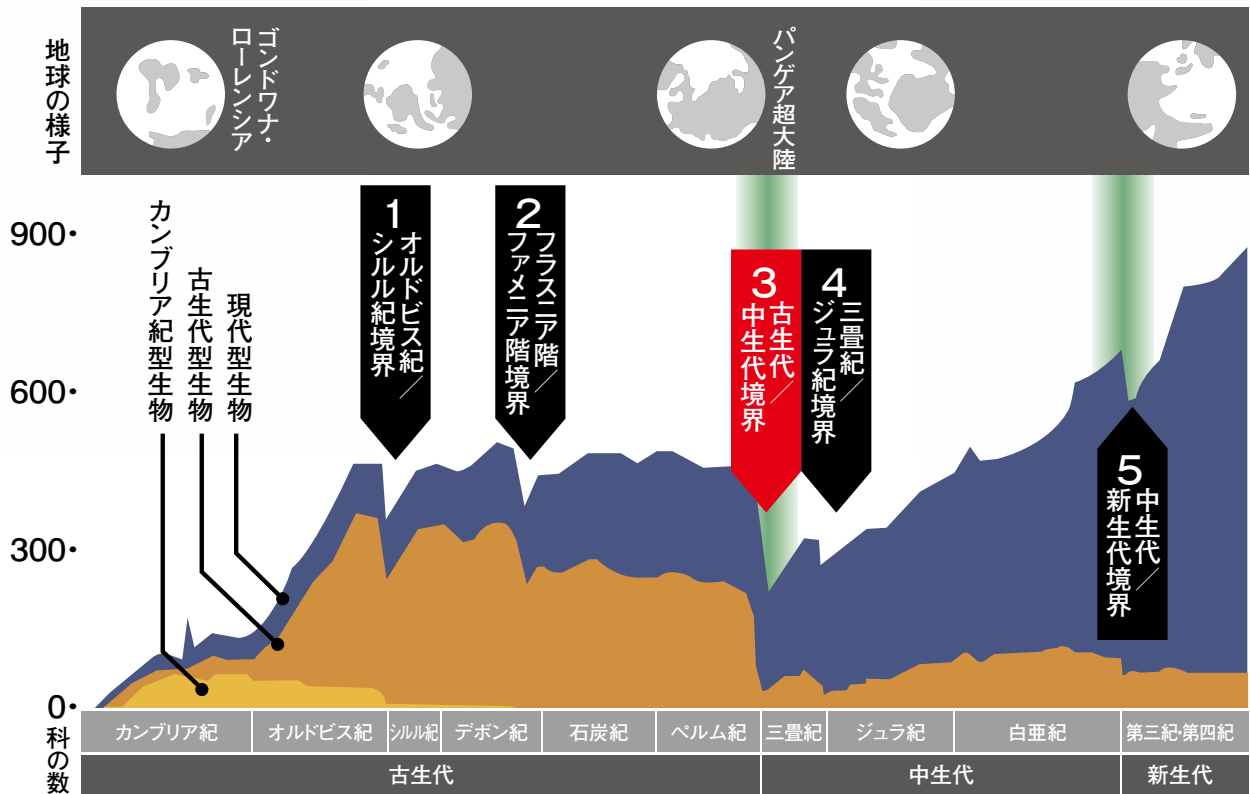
地球の様子

ゴンドワナ・ローレンシア

パンゲア超大陸

900・
600・
300・
0・
科の数

カンブリア紀型生物
古生代型生物
現代型生物

1 オルドビス紀／シルル紀境界

2 フラスニア階／ファメニア階境界

3 古生代／中生代境界

4 三畳紀／ジュラ紀境界

5 中生代／新生代境界

| カンブリア紀 | オルドビス紀 | シルル紀 | デボン紀 | 石炭紀 | ペルム紀 | 三畳紀 | ジュラ紀 | 白亜紀 | 第三紀·第四紀 |
|---|---|---|---|---|---|---|---|---|---|

| 古生代 | 中生代 | 新生代 |
|---|---|---|